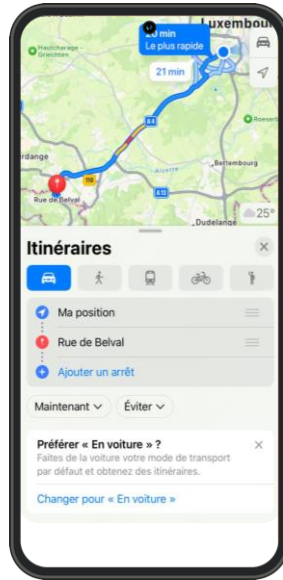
Luxembourg
Hautcharage - Griechten
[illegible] min
Le plus rapide
21 min
Roeser
A4
Bettembourg
A13
Dudelange
Rue de Belval
25°
Itinéraires
Ma position
Rue de Belval
Ajouter un arrêt
Maintenant
Éviter
Préférer « En voiture » ?
Faites de la voiture votre mode de transport par défaut et obtenez des itinéraires.
Changer pour « En voiture »